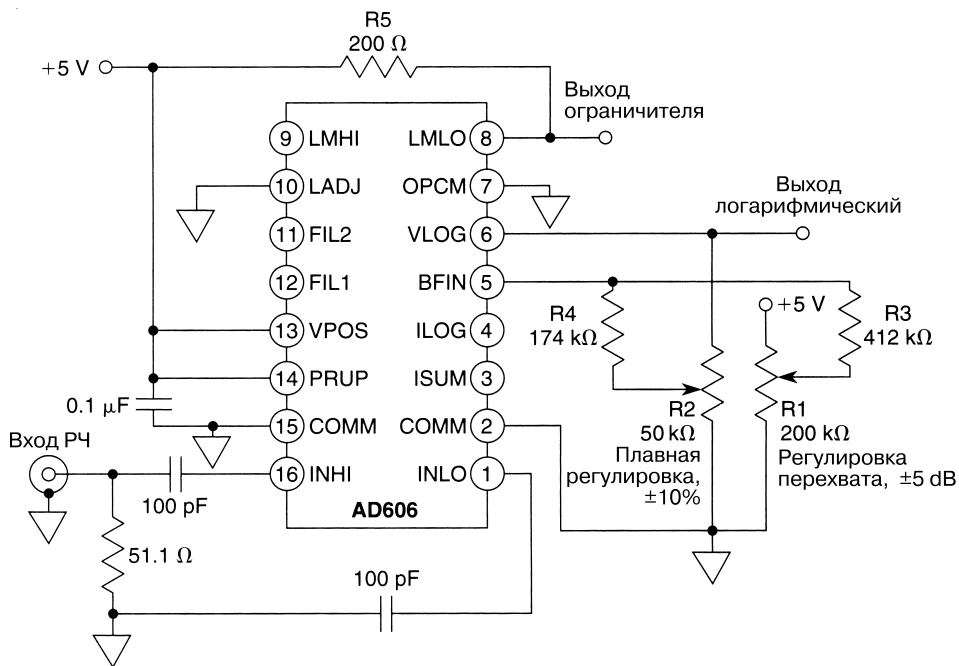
R5
200 Ω

+5 V

Выход ограничителя

9 LMHI
LMLO 8
10 LADJ
OPCM 7
11 FIL2
VLOG 6
12 FIL1
BFIN 5
13 VPOS
ILOG 4
14 PRUP
ISUM 3
15 COMM
COMM 2
16 INHI
INLO 1
AD606

Выход логарифмический

R4
174 kΩ

+5 V

R3
412 kΩ

0.1 μF

R2
50 kΩ
Плавная регулировка, ±10%

R1
200 kΩ
Регулировка перехвата, ±5 dB

Вход РЧ

100 pF

51.1 Ω

100 pF